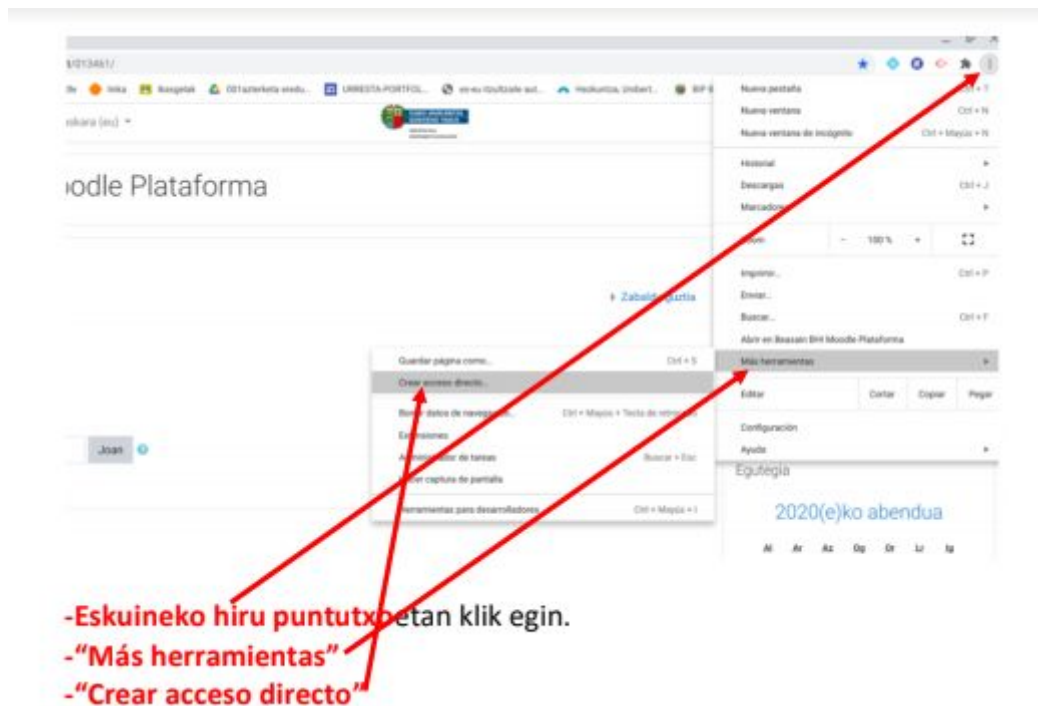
/013461/

Inka Bozgelak 001azterketa eredu... URRESTA PORTFOL... Hezkuntza, Unibert... BIP

uskara (eu)

oodle Plataforma

Zabaldu guztia

Joan

Nueva pestaña Ctrl + T
Nueva ventana Ctrl + N
Nueva ventana de incógnito Ctrl + Mayús + N
Historial
Descargas Ctrl + J
Marcadores
Zoom − 100 % +
Imprimir... Ctrl + P
Enviar...
Buscar... Ctrl + F
Abrir en Beasain BHI Moodle Plataforma
Más herramientas
Editar Cortar Copiar Pegar
Configuración
Ayuda

Guardar página como... Ctrl + S
Crear acceso directo...
Borrar datos de navegación... Ctrl + Mayús + Tecla de retroceso
Extensiones
Administrador de tareas Buscar + Esc
Hacer captura de pantalla
Herramientas para desarrolladores Ctrl + Mayús + I

Egutegia
2020(e)ko abendua
Al Ar Az Og Or Lr Ig

-Eskuineko hiru puntutxoetan klik egin.
-“Más herramientas”
-“Crear acceso directo”